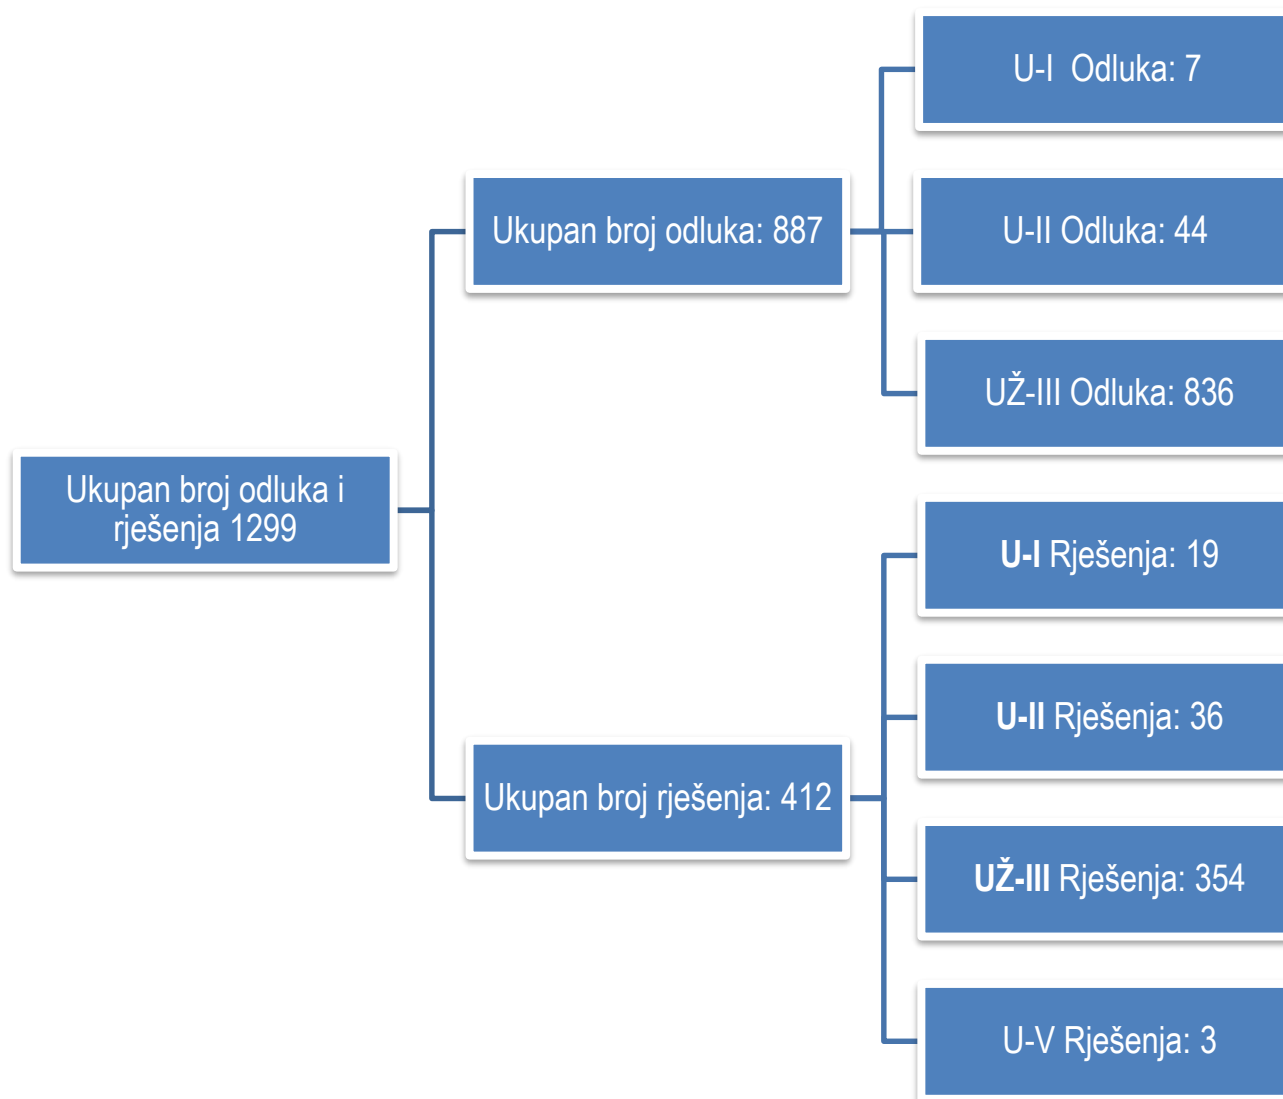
Ukupan broj odluka i rješenja 1299

Ukupan broj odluka: 887

U-I Odluka: 7

U-II Odluka: 44

UŽ-III Odluka: 836

Ukupan broj rješenja: 412

U-I Rješenja: 19

U-II Rješenja: 36

UŽ-III Rješenja: 354

U-V Rješenja: 3